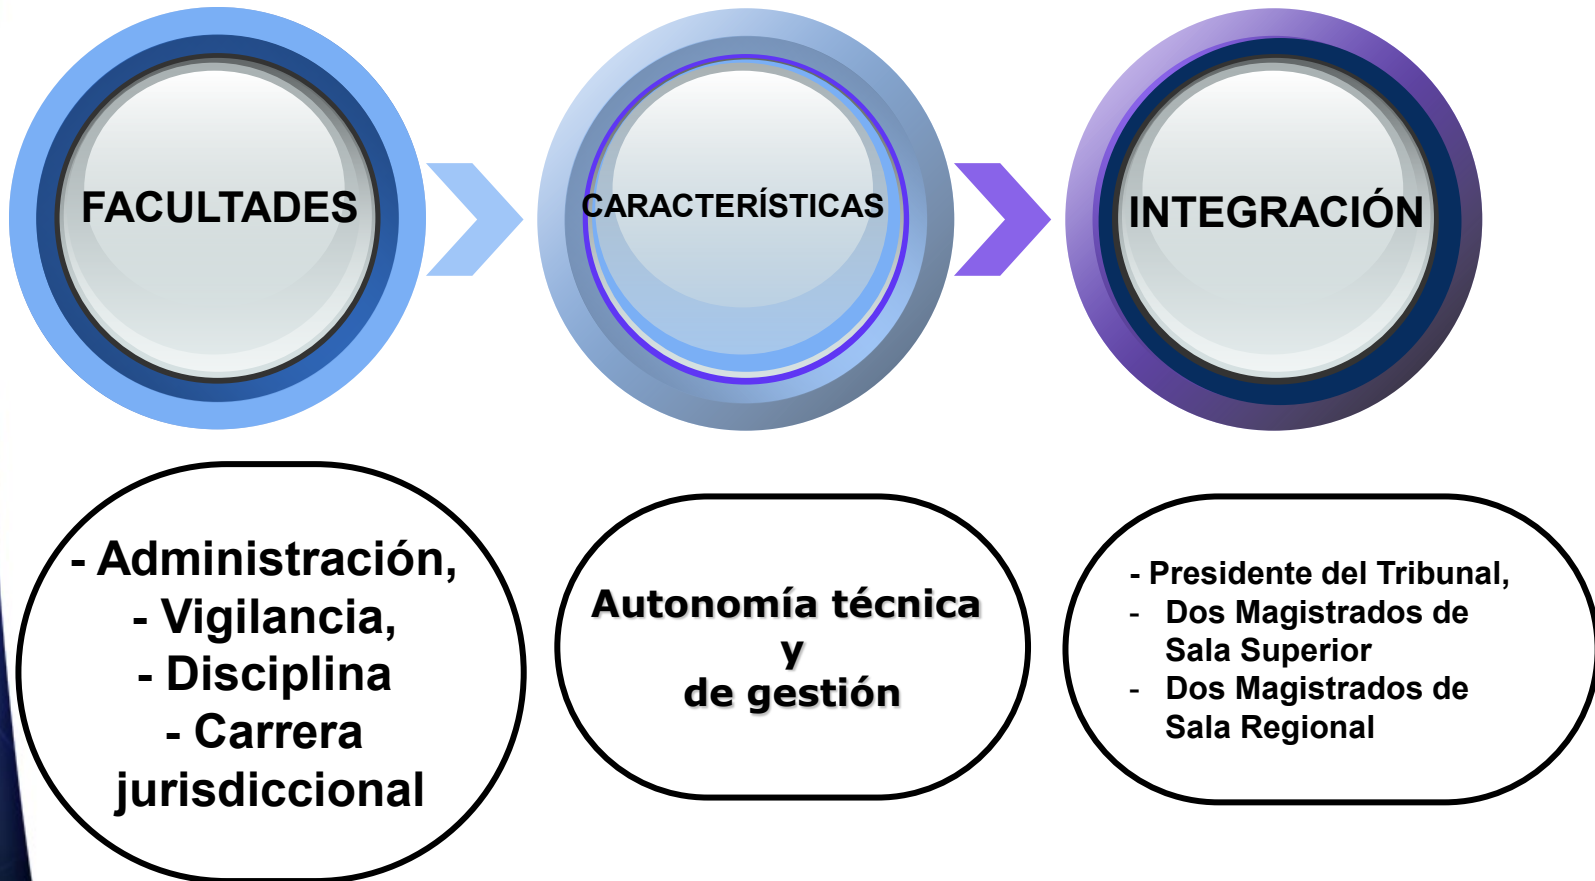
FACULTADES

CARACTERÍSTICAS

INTEGRACIÓN

- Administración,
- Vigilancia,
- Disciplina
- Carrera jurisdiccional

Autonomía técnica y de gestión

- Presidente del Tribunal,
- Dos Magistrados de Sala Superior
- Dos Magistrados de Sala Regional